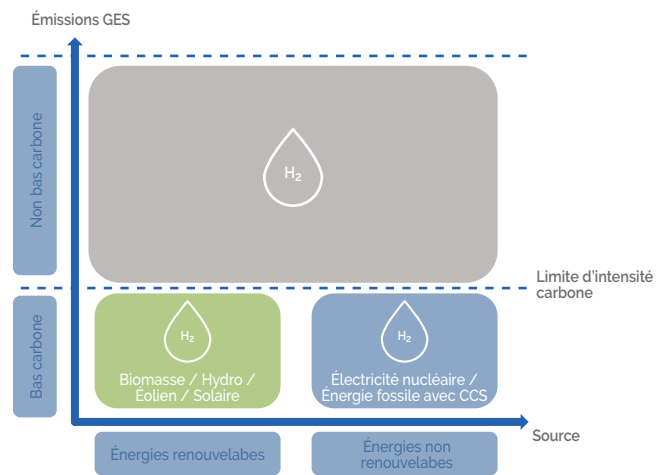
Émissions GES

Non bas carbone

$H_2$

Limite d'intensité carbone

Bas carbone

$H_2$

Biomasse / Hydro / Éolien / Solaire

$H_2$

Électricité nucléaire / Énergie fossile avec CCS

Source

Énergies renouvelabes

Énergies non renouvelabes